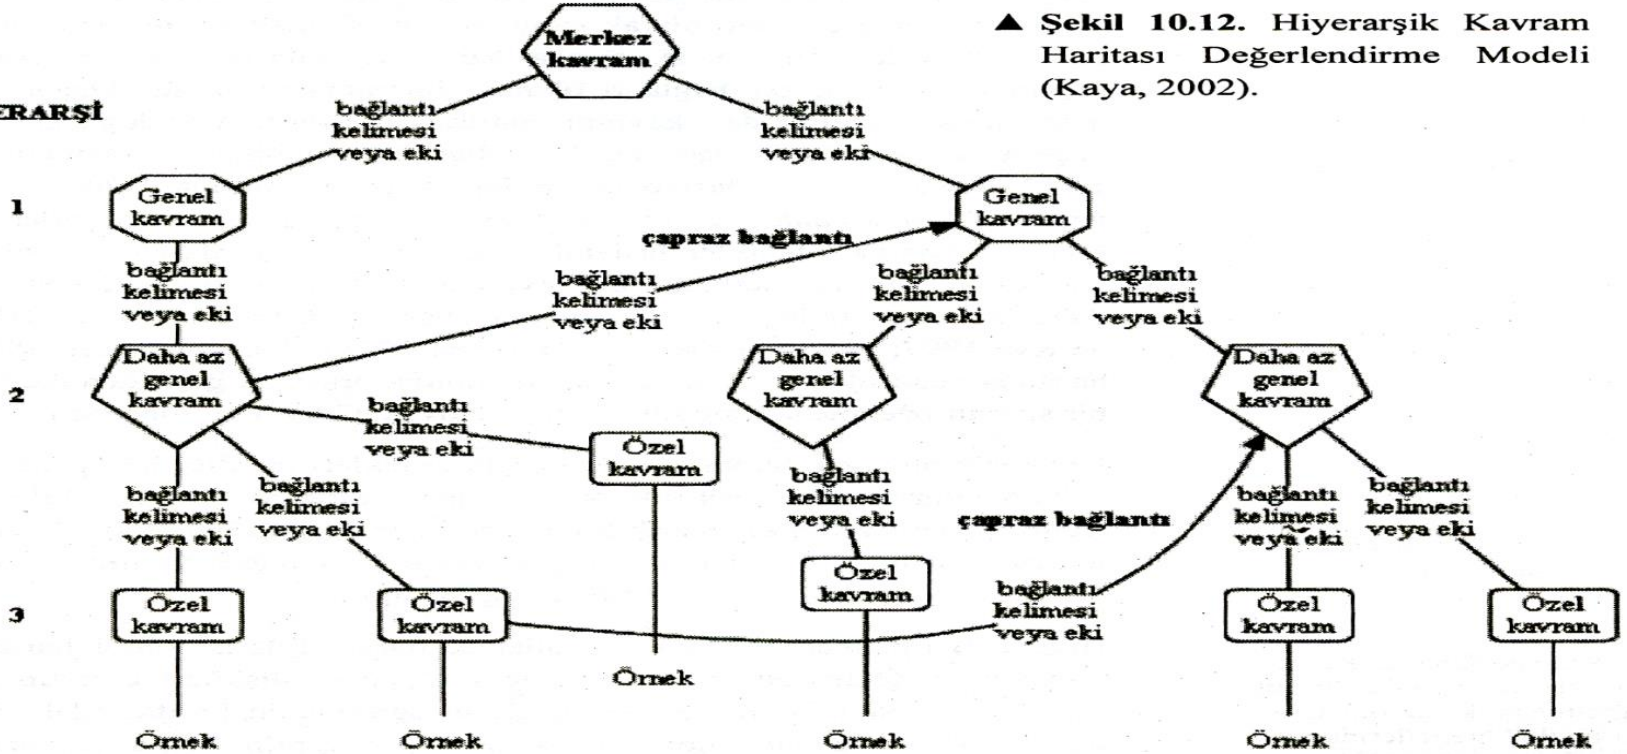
▲ Şekil 10.12. Hiyerarşik Kavram Haritası Değerlendirme Modeli (Kaya, 2002).

ERARŞİ

Merkez kavram

bağlantı kelimesi veya eki

bağlantı kelimesi veya eki

1

Genel kavram

Genel kavram

çapraz bağlantı

bağlantı kelimesi veya eki

bağlantı kelimesi veya eki

bağlantı kelimesi veya eki

bağlantı kelimesi veya eki

2

Daha az genel kavram

Daha az genel kavram

Daha az genel kavram

bağlantı kelimesi veya eki

Özel kavram

bağlantı kelimesi veya eki

bağlantı kelimesi veya eki

bağlantı kelimesi veya eki

çapraz bağlantı

bağlantı kelimesi veya eki

bağlantı kelimesi veya eki

Özel kavram

bağlantı kelimesi veya eki

3

Özel kavram

Özel kavram

Özel kavram

Özel kavram

Örnek

Örnek

Örnek

Örnek

Örnek

Örnek